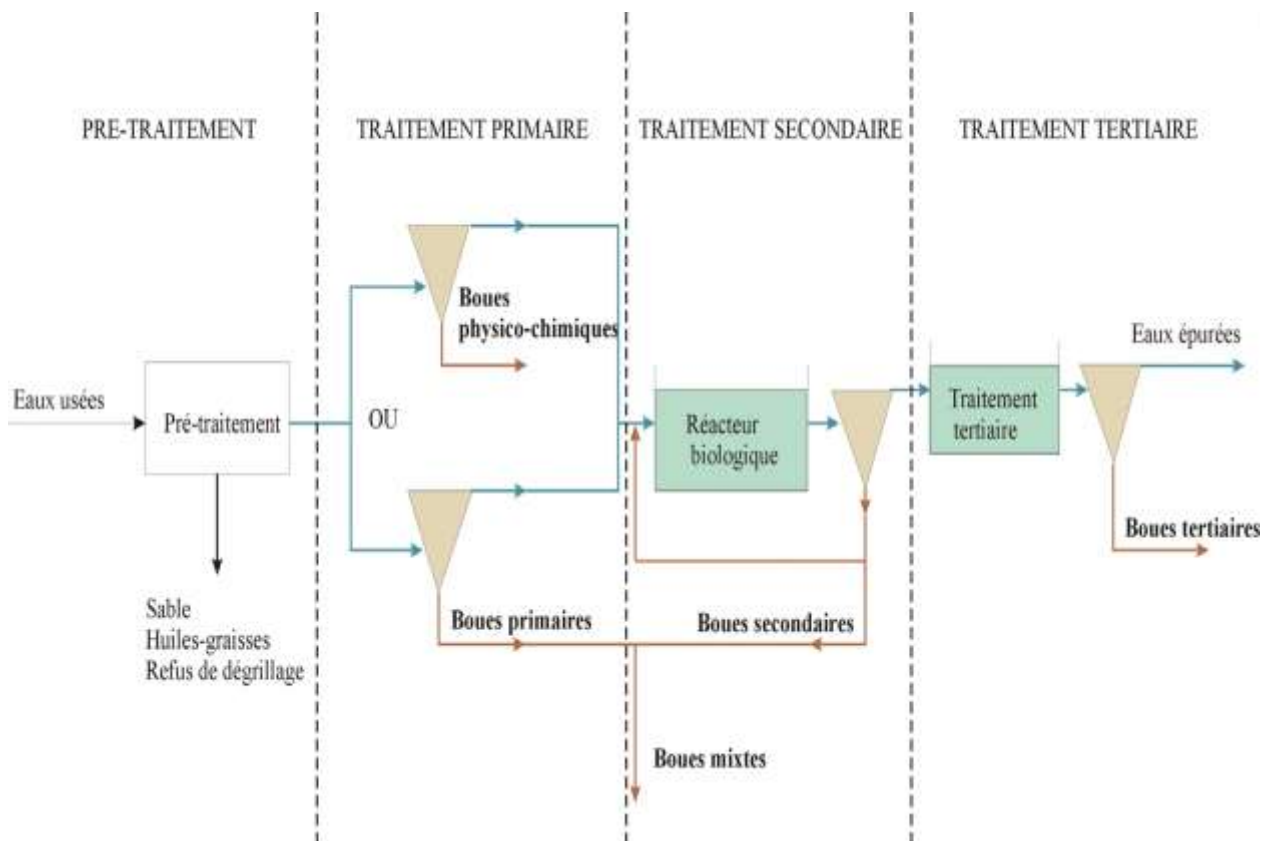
PRE-TRAITEMENT

TRAITEMENT PRIMAIRE

TRAITEMENT SECONDAIRE

TRAITEMENT TERTIAIRE

Boues physico-chimiques

Eaux épurées

Eaux usées

Pré-traitement

OU

Réacteur biologique

Traitement tertiaire

Boues tertiaires

Sable
Huiles-graisses
Refus de dégrillage

Boues primaires

Boues secondaires

Boues mixtes